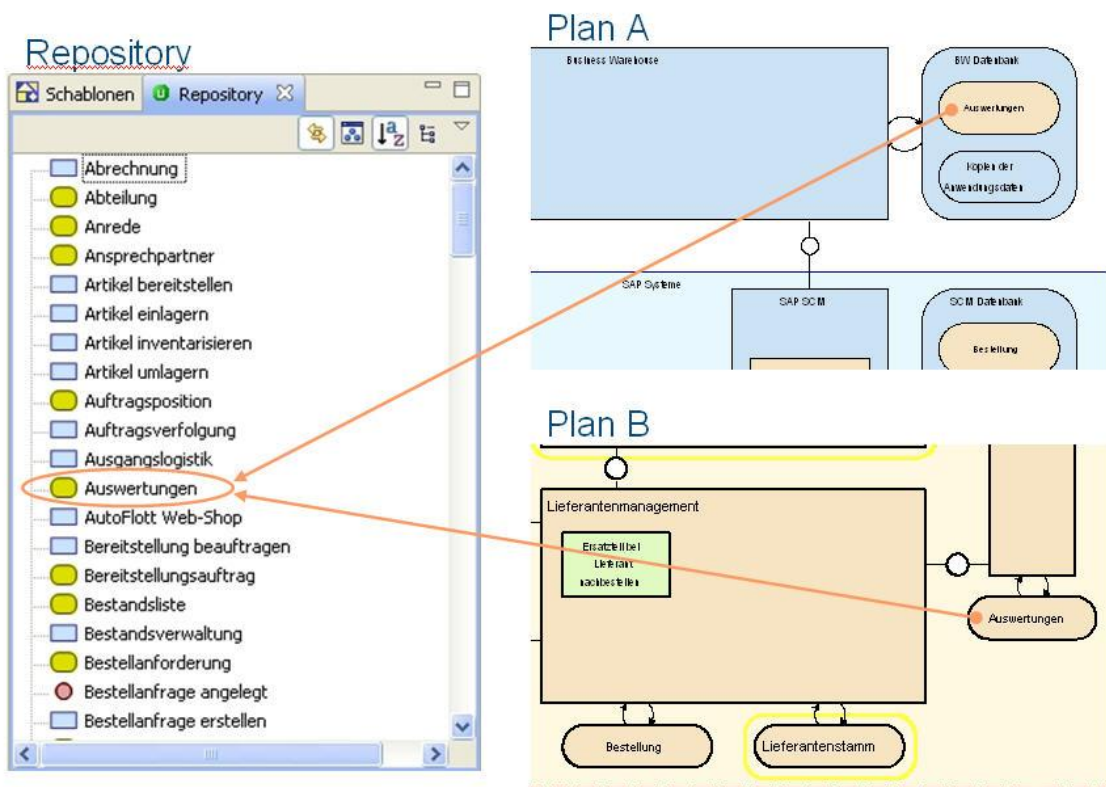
Repository

Schablonen | Repository

Abrechnung
Abteilung
Anrede
Ansprechpartner
Artikel bereitstellen
Artikel einlagern
Artikel inventarisieren
Artikel umlagern
Auftragsposition
Auftragsverfolgung
Ausgangslogistik
Auswertungen
AutoFlott Web-Shop
Bereitstellung beauftragen
Bereitstellungsauftrag
Bestandsliste
Bestandsverwaltung
Bestellanforderung
Bestellanfrage angelegt
Bestellanfrage erstellen

Plan A

Business Warehouse
BW Datenbank
Auswertungen
Kopieren der Anwendungsdaten
SAP Systeme
SAP SCM
SCM Datenbank
Bestellung

Plan B

Lieferantenmanagement
Ersatzteil bei Lieferant nachbestellen
Auswertungen
Bestellung
Lieferantenstamm